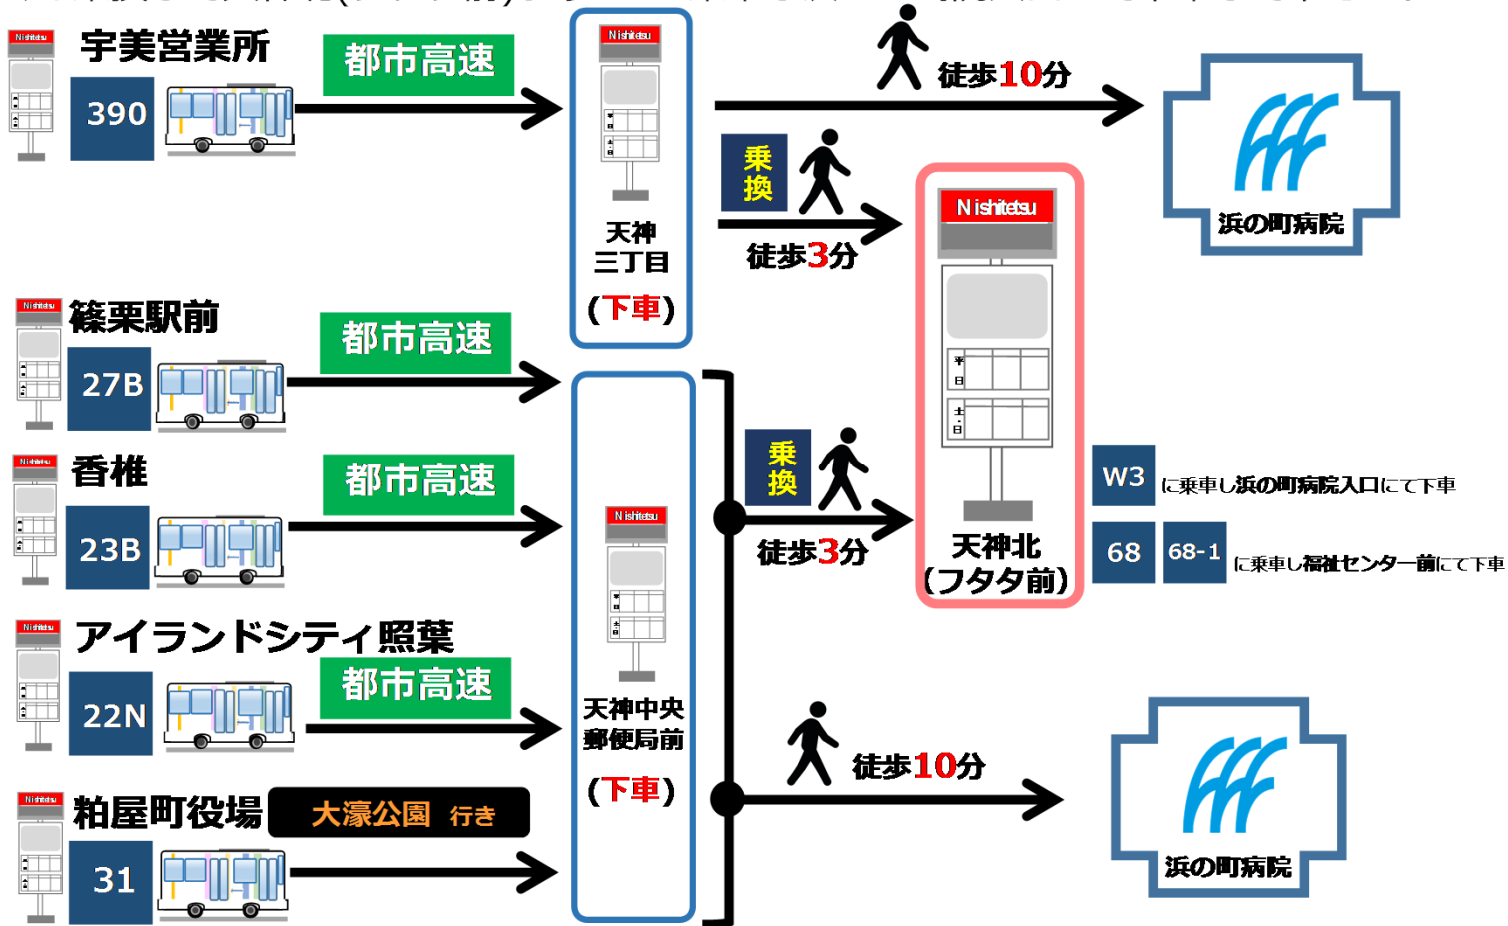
宇美営業所
390
都市高速
Nishitetsu
天神三丁目
(下車)
徒歩10分
浜の町病院
乗換
徒歩3分
Nishitetsu
天神北(フタタ前)
篠栗駅前
27B
都市高速
香椎
23B
都市高速
アイランドシティ照葉
22N
都市高速
粕屋町役場
大濠公園 行き
31
Nishitetsu
天神中央郵便局前
(下車)
乗換
徒歩3分
W3 に乗車し浜の町病院入口にて下車
68 68-1 に乗車し福祉センター前にて下車
徒歩10分
浜の町病院